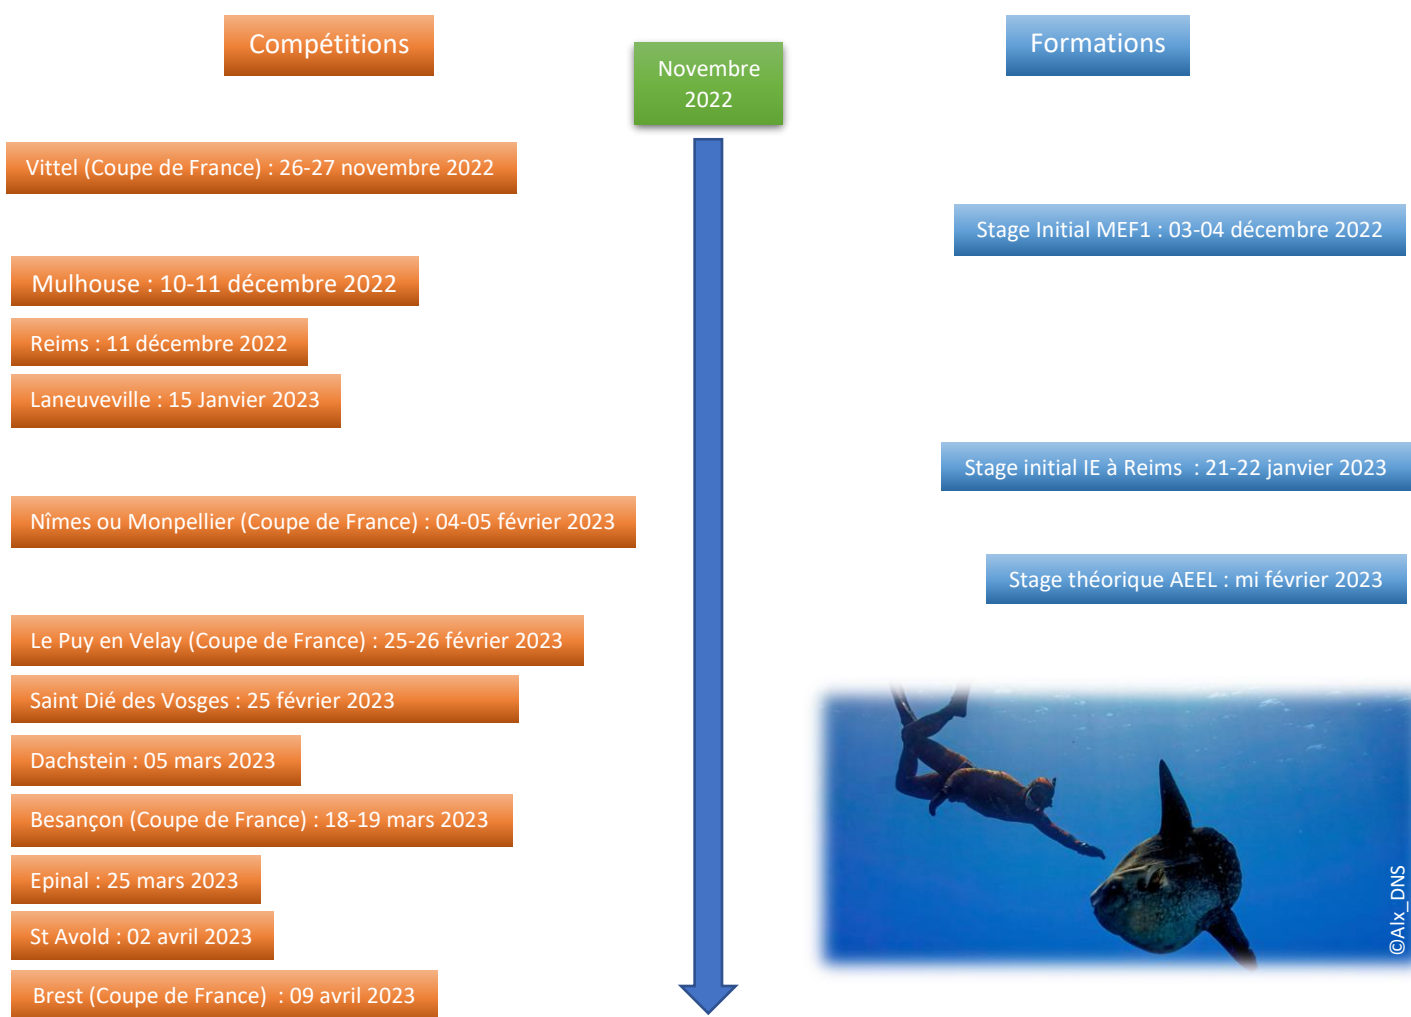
Compétitions

Novembre 2022

Formations

Vittel (Coupe de France) : 26-27 novembre 2022

Stage Initial MEF1 : 03-04 décembre 2022

Mulhouse : 10-11 décembre 2022

Reims : 11 décembre 2022

Laneuveville : 15 Janvier 2023

Stage initial IE à Reims : 21-22 janvier 2023

Nîmes ou Monpellier (Coupe de France) : 04-05 février 2023

Stage théorique AEEL : mi février 2023

Le Puy en Velay (Coupe de France) : 25-26 février 2023

Saint Dié des Vosges : 25 février 2023

Dachstein : 05 mars 2023

Besançon (Coupe de France) : 18-19 mars 2023

Epinal : 25 mars 2023

St Avold : 02 avril 2023

Brest (Coupe de France) : 09 avril 2023

©Alx_DNS